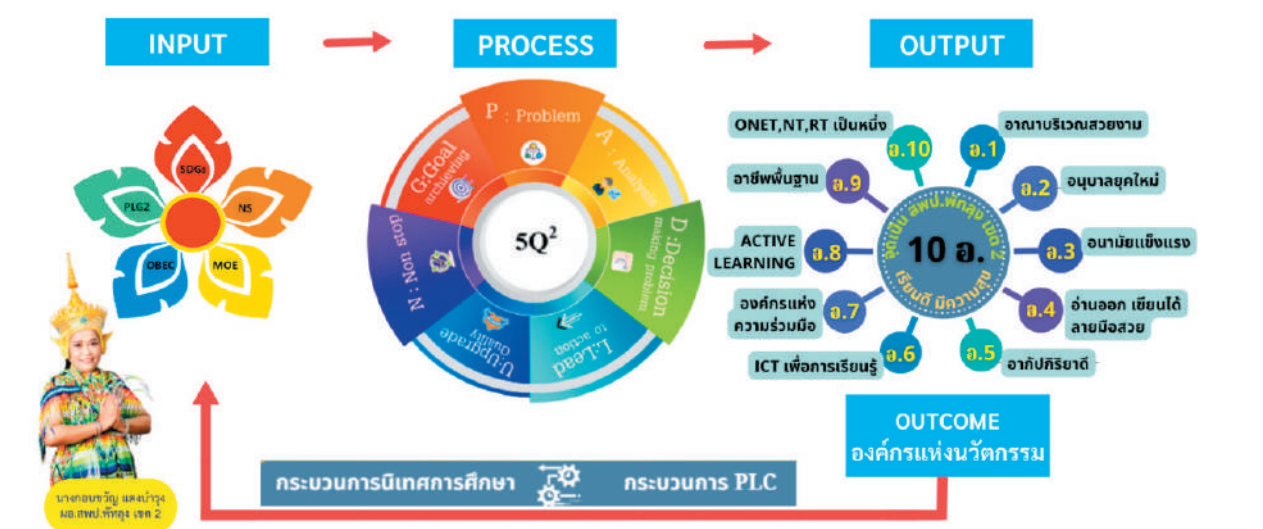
INPUT

PROCESS

OUTPUT

SDGs
NS
MOE
OBEC
PLC2

P : Problem
A : Analysis
D : Decision making problem
L : Lead to action
U : Upgrade Quality
N : Non stop
G : Goal archieving
$5Q^2$

ONET,NT,RT เป็นหนึ่ง
อ.10
อ.1
อาณาบริเวณสวยงาม
อาชีพพื้นฐาน
อ.9
อ.2
อนุบาลยุคใหม่
ACTIVE LEARNING
อ.8
10 อ.
จัดเป็น สพป.พัทลุง เขต 2
เรียนดี มีความสุข
อ.3
อนามัยแข็งแรง
องค์กรแห่งความร่วมมือ
อ.7
อ.4
อ่านออก เขียนได้ ลายมือสวย
ICT เพื่อการเรียนรู้
อ.6
อ.5
อาภัปกิริยาดี

OUTCOME
องค์กรแห่งนวัตกรรม

กระบวนการนิเทศการศึกษา
กระบวนการ PLC

นางถนอมขวัญ แสงบำรุง
ผอ.สพป.พัทลุง เขต 2